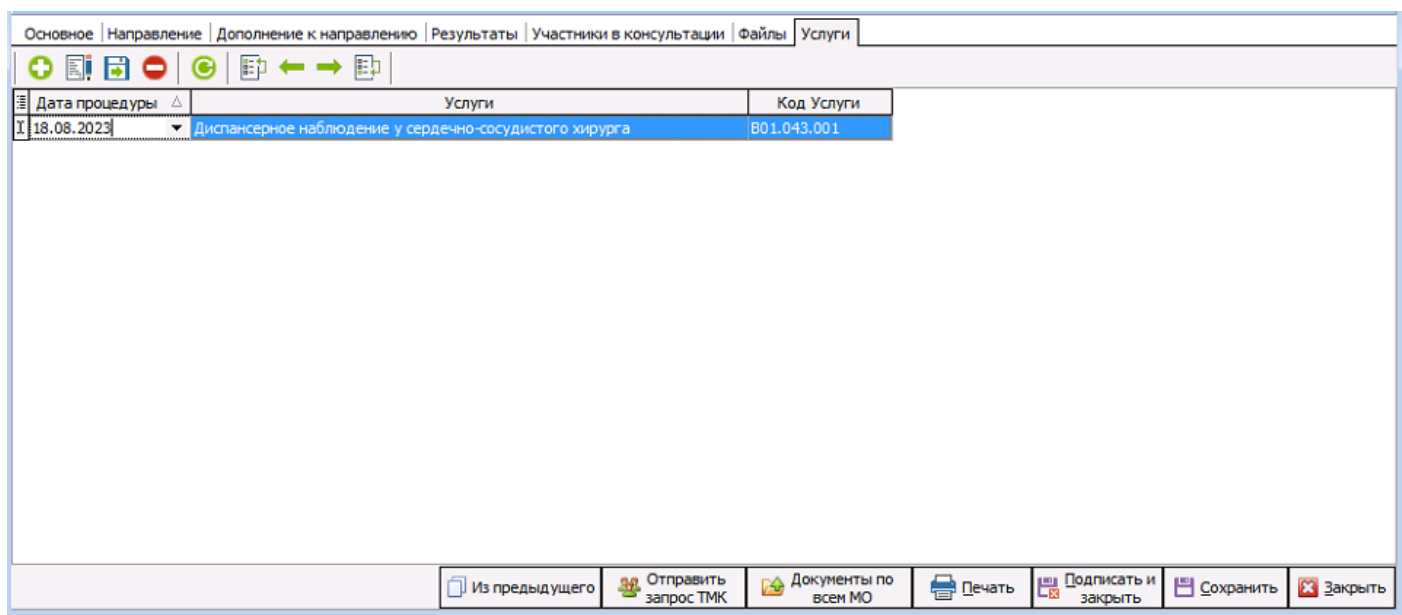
Основное | Направление | Дополнение к направлению | Результаты | Участники в консультации | Файлы | Услуги

| Дата процедуры | Услуги | Код Услуги |
|---|---|---|
| 18.08.2023 | Диспансерное наблюдение у сердечно-сосудистого хирурга | B01.043.001 |

Из предыдущего
Отправить запрос ТМК
Документы по всем МО
Печать
Подписать и закрыть
Сохранить
Закрыть